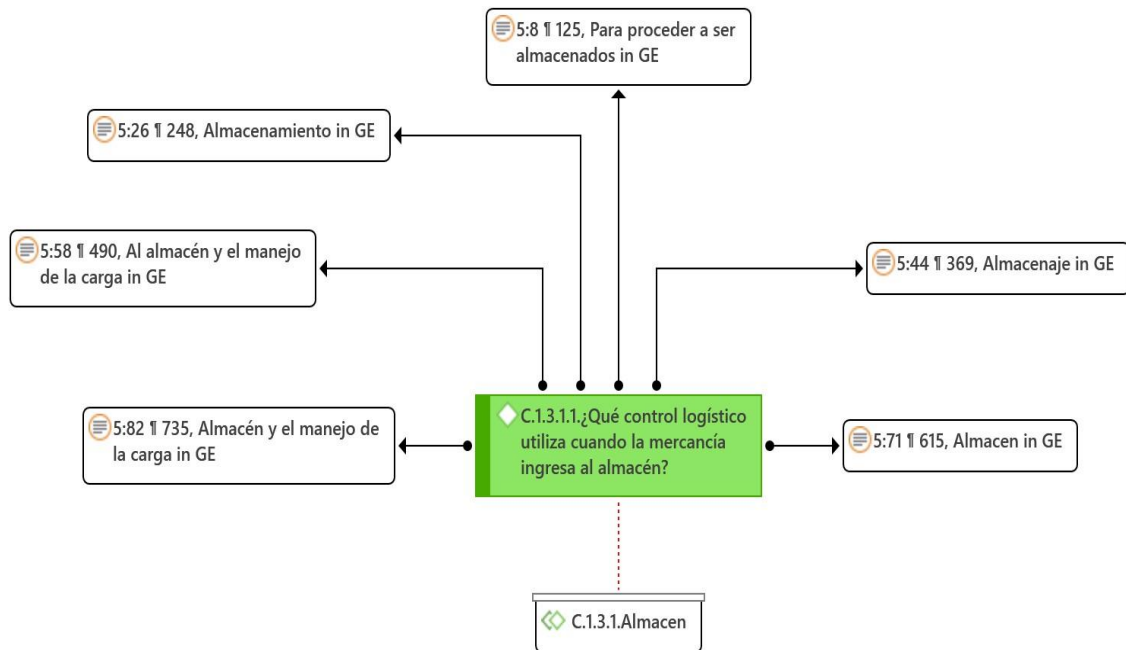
5:8 ¶ 125, Para proceder a ser almacenados in GE

5:26 ¶ 248, Almacenamiento in GE

5:58 ¶ 490, Al almacén y el manejo de la carga in GE

5:44 ¶ 369, Almacenaje in GE

5:82 ¶ 735, Almacén y el manejo de la carga in GE

C.1.3.1.1.¿Qué control logístico utiliza cuando la mercancía ingresa al almacén?

5:71 ¶ 615, Almacen in GE

C.1.3.1.Almacen